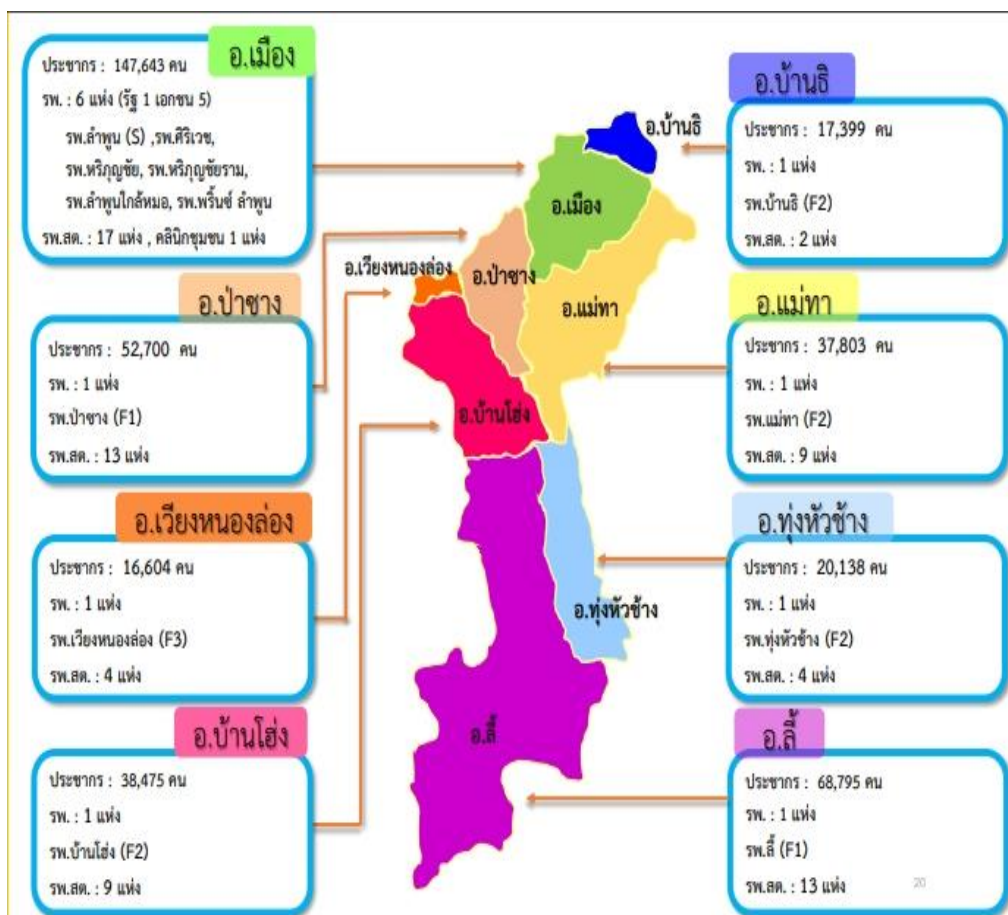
อ.เมือง
ประชากร : 147,643 คน
รพ. : 6 แห่ง (รัฐ 1 เอกชน 5)
รพ.ลำพูน (S) ,รพ.ศิริเวช, รพ.หริภุญชัย, รพ.หริภุญชัยราม, รพ.ลำพูนใกล้หมอ, รพ.พริ้นซ์ ลำพูน
รพ.สต. : 17 แห่ง , คลินิกชุมชน 1 แห่ง

อ.ป่าซาง
ประชากร : 52,700 คน
รพ. : 1 แห่ง
รพ.ป่าซาง (F1)
รพ.สต. : 13 แห่ง

อ.เวียงหนองล่อง
ประชากร : 16,604 คน
รพ. : 1 แห่ง
รพ.เวียงหนองล่อง (F3)
รพ.สต. : 4 แห่ง

อ.บ้านโฮ่ง
ประชากร : 38,475 คน
รพ. : 1 แห่ง
รพ.บ้านโฮ่ง (F2)
รพ.สต. : 9 แห่ง

อ.บ้านธิ
อ.เมือง
อ.เวียงหนองล่อง
อ.ป่าซาง
อ.แม่ทา
อ.บ้านโฮ่ง
อ.ทุ่งหัวช้าง
อ.ลี้

อ.บ้านธิ
ประชากร : 17,399 คน
รพ. : 1 แห่ง
รพ.บ้านธิ (F2)
รพ.สต. : 2 แห่ง

อ.แม่ทา
ประชากร : 37,803 คน
รพ. : 1 แห่ง
รพ.แม่ทา (F2)
รพ.สต. : 9 แห่ง

อ.ทุ่งหัวช้าง
ประชากร : 20,138 คน
รพ. : 1 แห่ง
รพ.ทุ่งหัวช้าง (F2)
รพ.สต. : 4 แห่ง

อ.ลี้
ประชากร : 68,795 คน
รพ. : 1 แห่ง
รพ.ลี้ (F1)
รพ.สต. : 13 แห่ง

20